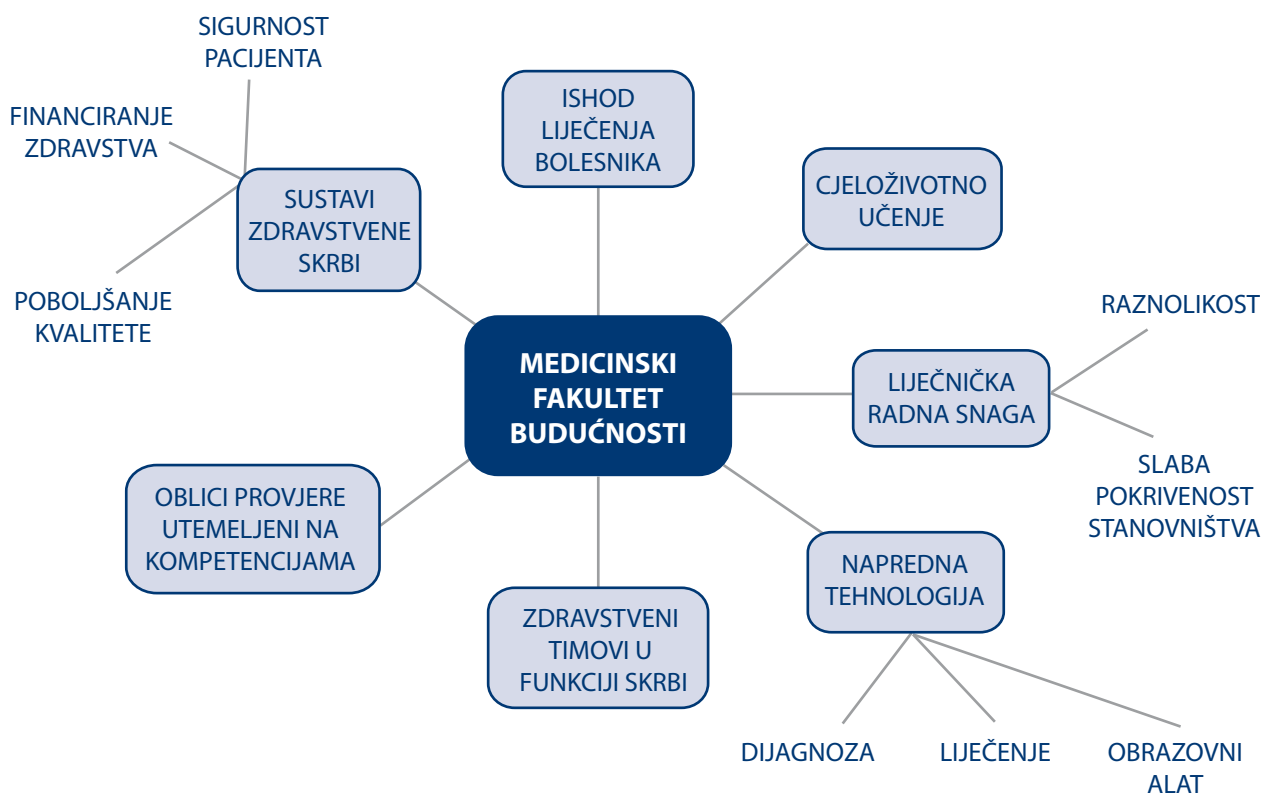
SIGURNOST PACIJENTA

FINANCIRANJE ZDRAVSTVA

SUSTAVI ZDRAVSTVENE SKRBI

POBOLJŠANJE KVALITETE

ISHOD LIJEČENJA BOLESNIKA

CJELOŽIVOTNO UČENJE

RAZNOLIKOST

LIJEČNIČKA RADNA SNAGA

SLABA POKRIVENOST STANOVNIŠTVA

MEDICINSKI FAKULTET BUDUĆNOSTI

OBLICI PROVJERE UTEMELJENI NA KOMPETENCIJAMA

ZDRAVSTVENI TIMOVI U FUNKCIJI SKRBI

NAPREDNA TEHNOLOGIJA

DIJAGNOZA

LIJEČENJE

OBRAZOVNI ALAT